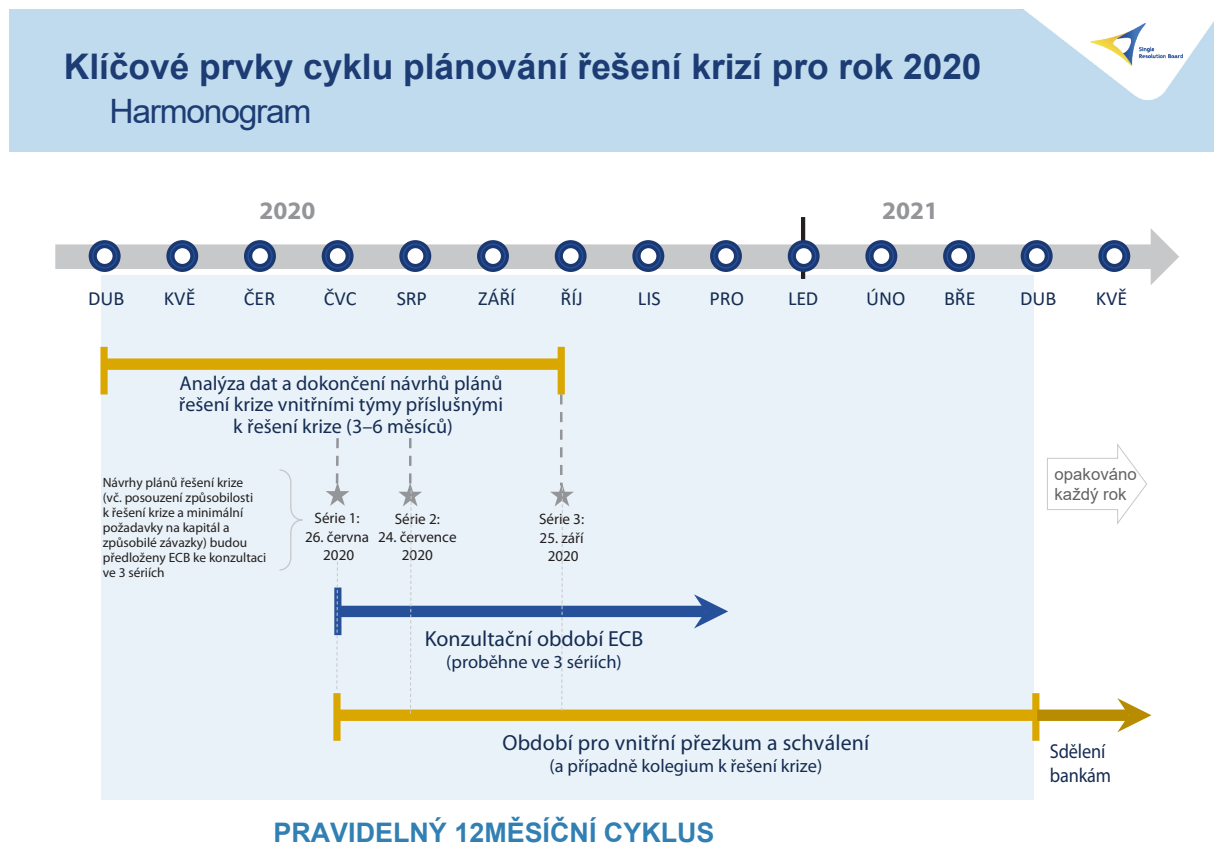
Klíčové prvky cyklu plánování řešení krizí pro rok 2020
Harmonogram

Single Resolution Board

2020

2021

DUB KVĚ ČER ČVC SRP ZÁŘÍ ŘÍJ LIS PRO LED ÚNO BŘE DUB KVĚ

Analýza dat a dokončení návrhů plánů řešení krize vnitřními týmy příslušnými k řešení krize (3–6 měsíců)

Návrhy plánů řešení krize (vč. posouzení způsobilosti k řešení krize a minimální požadavky na kapitál a způsobilé závazky) budou předloženy ECB ke konzultaci ve 3 sériích

Série 1: 26. června 2020

Série 2: 24. července 2020

Série 3: 25. září 2020

opakováno každý rok

Konzultační období ECB
(proběhne ve 3 sériích)

Období pro vnitřní přezkum a schválení
(a případně kolegium k řešení krize)

Sdělení bankám

PRAVIDELNÝ 12MĚSÍČNÍ CYKLUS